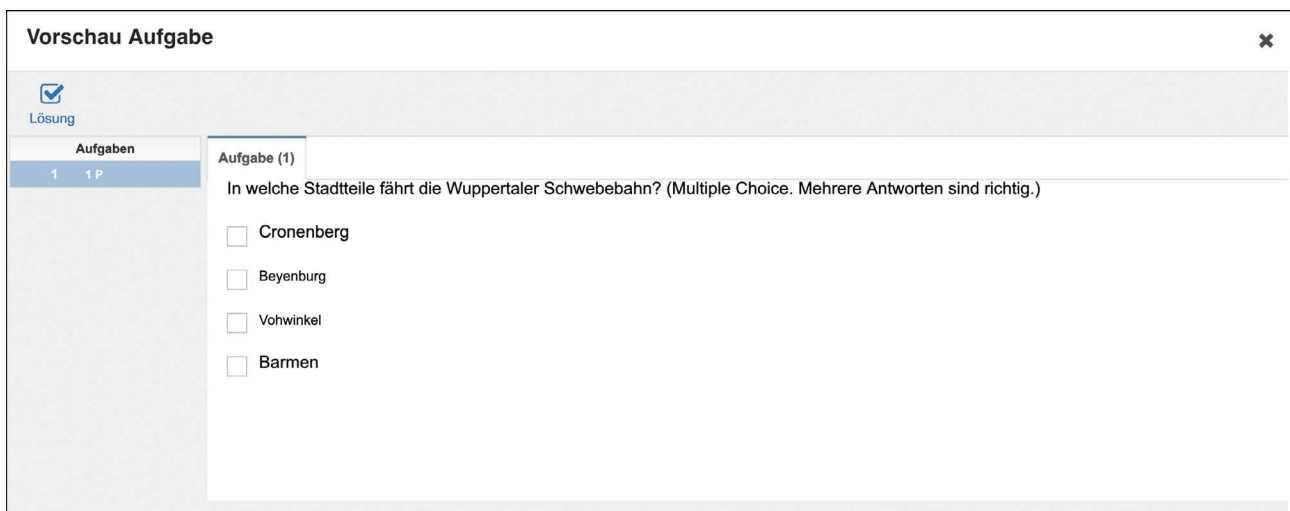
Vorschau Aufgabe

×

Lösung

Aufgaben

1 1 P

Aufgabe (1)

In welche Stadtteile fährt die Wuppertaler Schwebebahn? (Multiple Choice. Mehrere Antworten sind richtig.)

Cronenberg

Beyenburg

Vohwinkel

Barmen